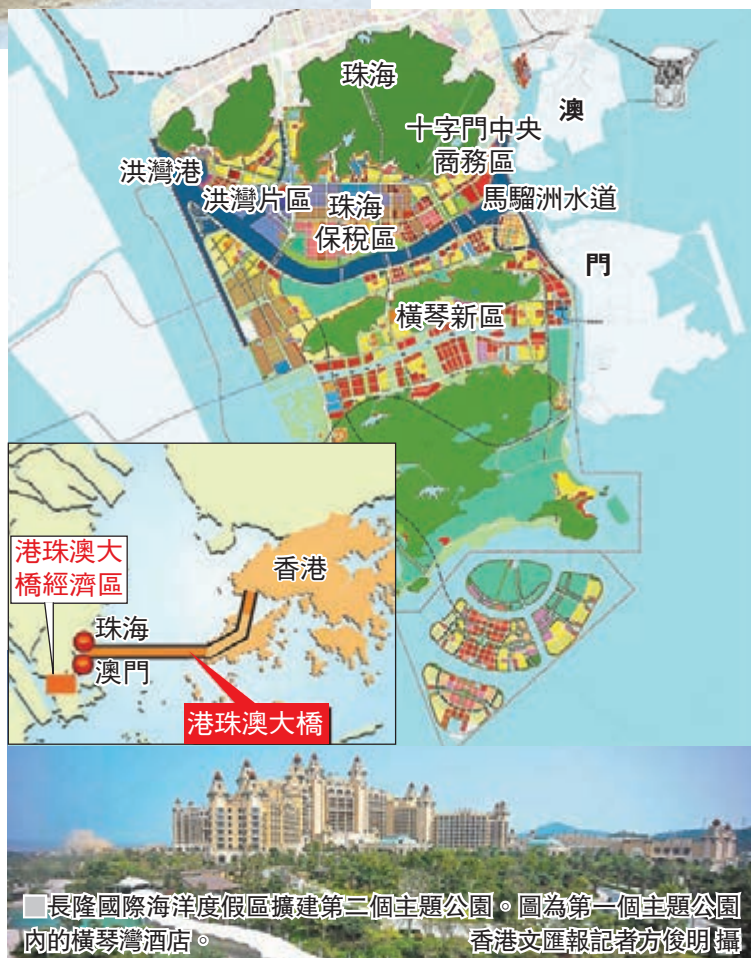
珠海

澳

十字門中央商務區

洪灣港

洪灣片區

珠海保稅區

馬騮洲水道

門

橫琴新區

港珠澳大橋經濟區

香港

珠海

澳門

港珠澳大橋

長隆國際海洋度假區擴建第二個主題公園。圖為第一個主題公園內的橫琴灣酒店。 香港文匯報記者方俊明 攝